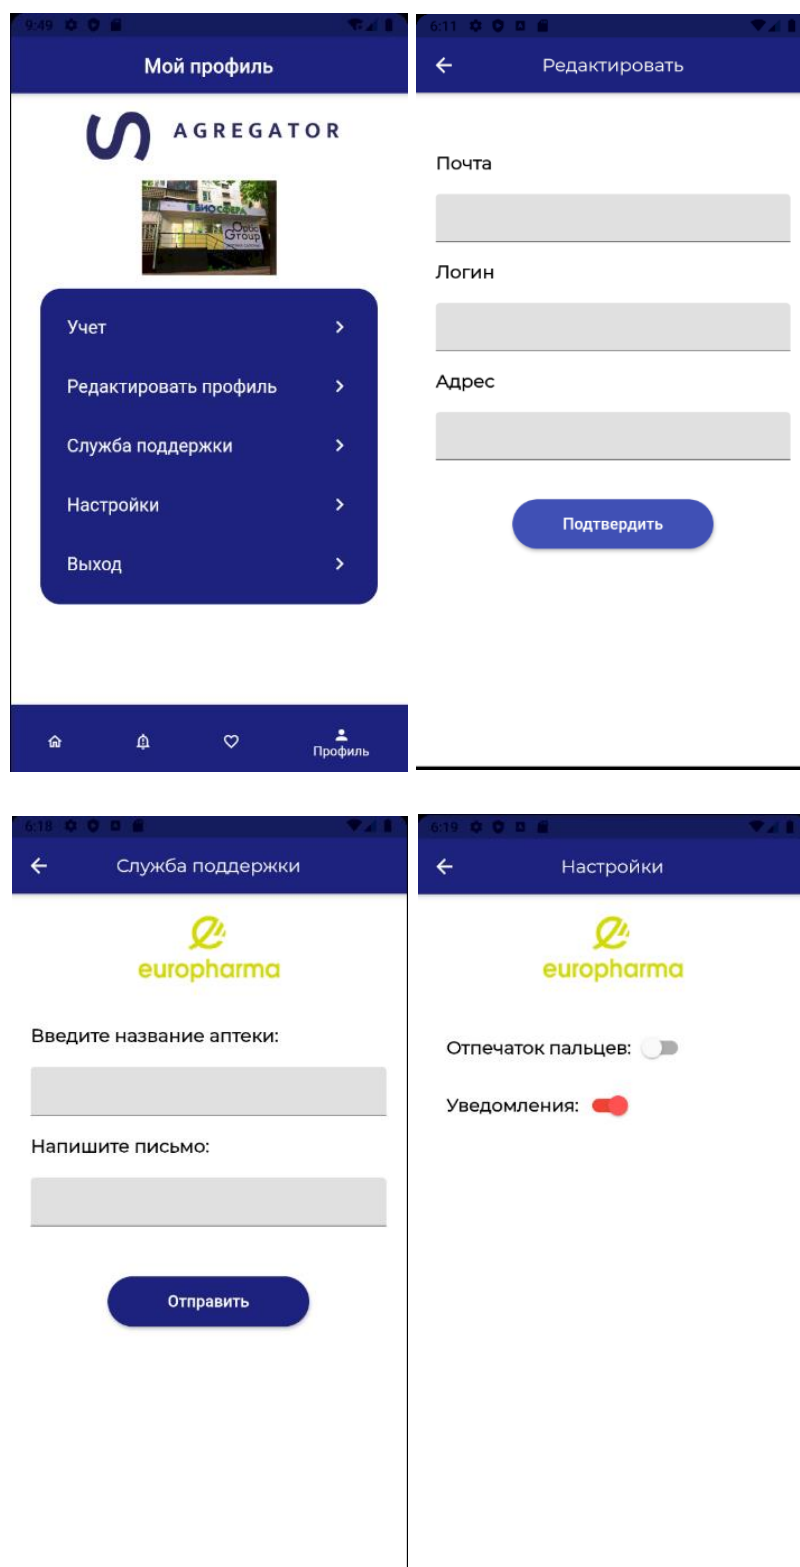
9:49

Мой профиль

AGREGATOR

БИОСФЕРА
Оліс Group

Учет >

Редактировать профиль >

Служба поддержки >

Настройки >

Выход >

Профиль

6:11

Редактировать

Почта

Логин

Адрес

Подтвердить

6:18

Служба поддержки

europharma

Введите название аптеки:

Напишите письмо:

Отправить

6:19

Настройки

europharma

Отпечаток пальцев:

Уведомления: